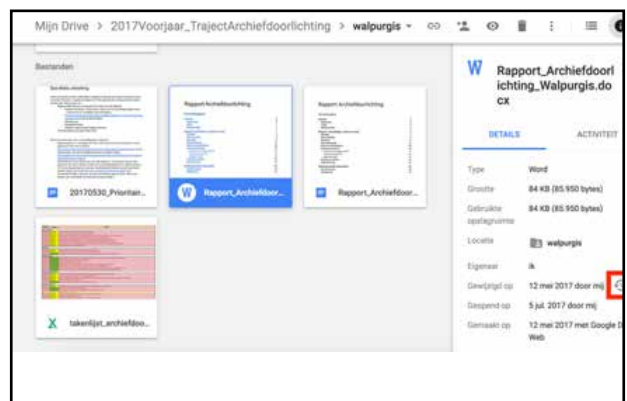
Mijn Drive > 2017Voorjaar_TrajectArchiefdoorlichting > walpurgis

Bestanden

20170530_Prioritair...

Rapport_Archiefdoor...

Rapport_Archiefdoor...

takenlijst_archiefdoo...

W Rapport_Archiefdoorlichting_Walpurgis.docx

DETAILS

ACTIVITEIT

| | |
|---|---|
| Type | Word |
| Grootte | 84 KB (85.950 bytes) |
| Gebruikte opslagruimte | 84 KB (85.950 bytes) |
| Locatie | walpurgis |
| Eigenaar | ik |
| Gewijzigd op | 12 mei 2017 door mij |
| Geopend op | 5 jul. 2017 door mij |
| Gemaakt op | 12 mei 2017 met Google D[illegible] Web |